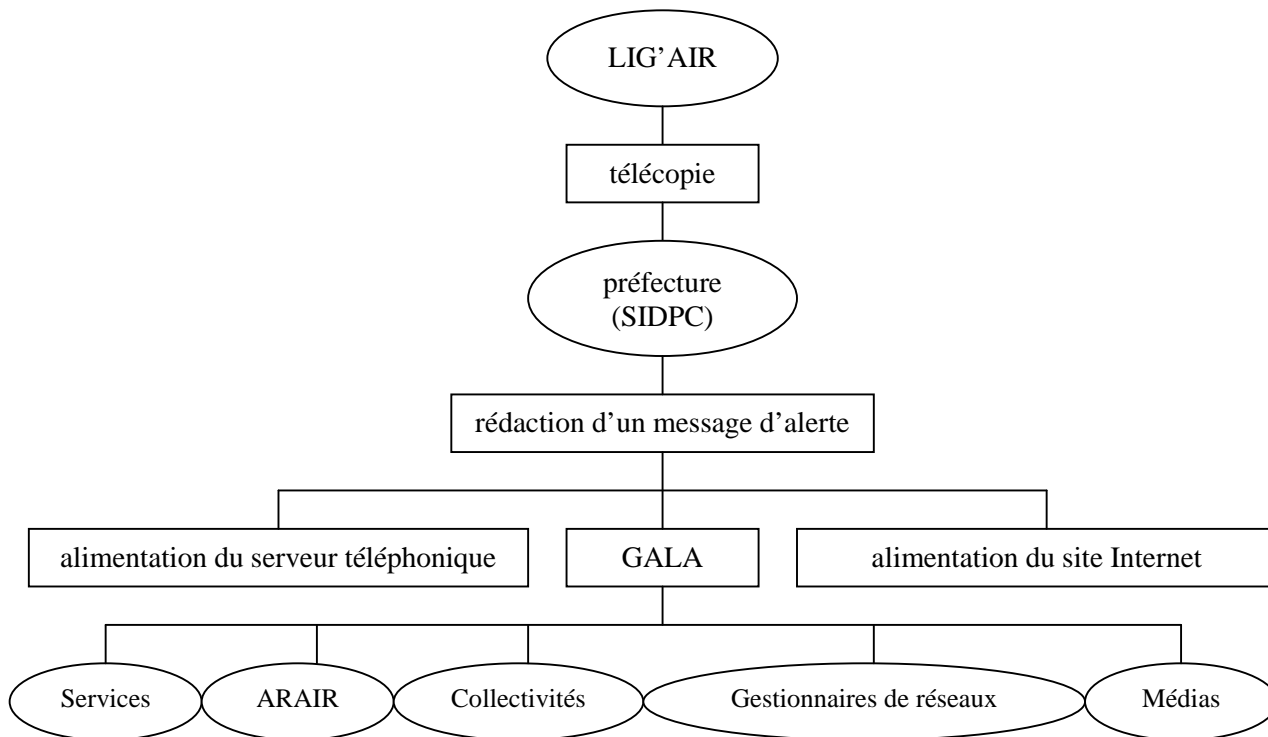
LIG’AIR

télécopie

préfecture
(SIDPC)

rédaction d’un message d’alerte

alimentation du serveur téléphonique

GALA

alimentation du site Internet

Services

ARAIR

Collectivités

Gestionnaires de réseaux

Médias